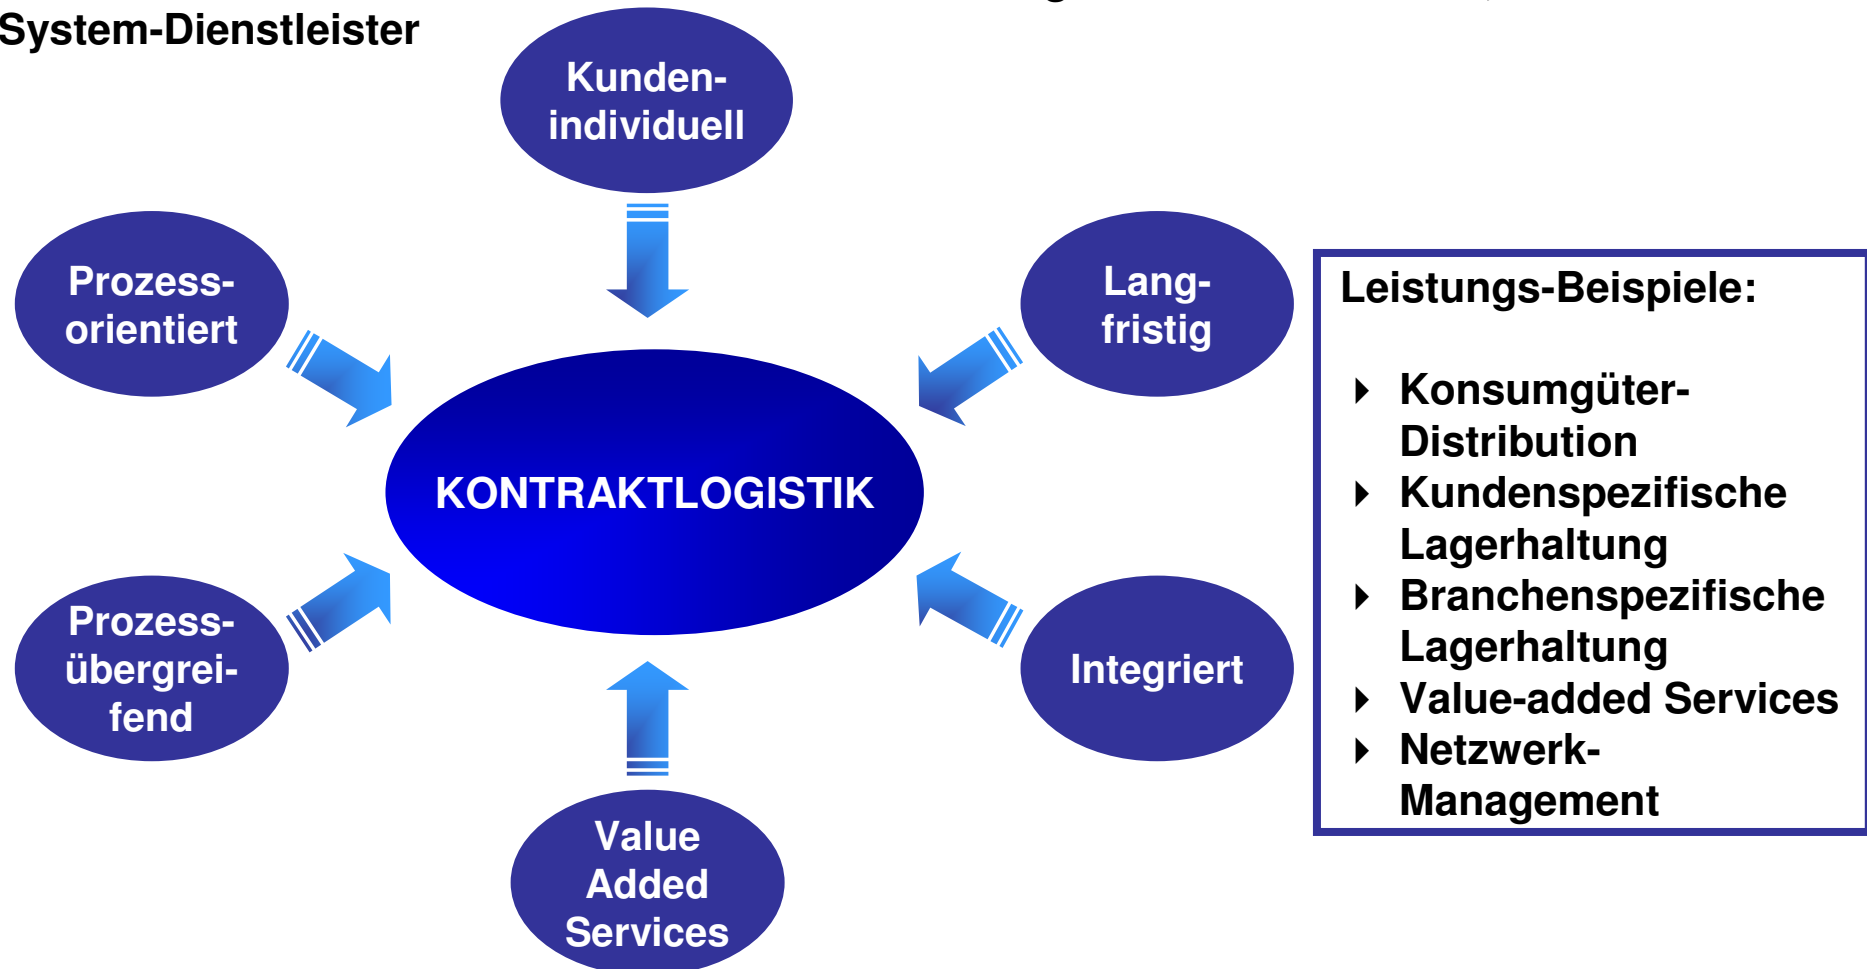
System-Dienstleister

Kunden-individuell

Prozess-orientiert

Lang-fristig

KONTRAKTLOGISTIK

Prozess-übergrei-fend

Integriert

Value Added Services

Leistungs-Beispiele:

- Konsumgüter-Distribution
- Kundenspezifische Lagerhaltung
- Branchenspezifische Lagerhaltung
- Value-added Services
- Netzwerk-Management